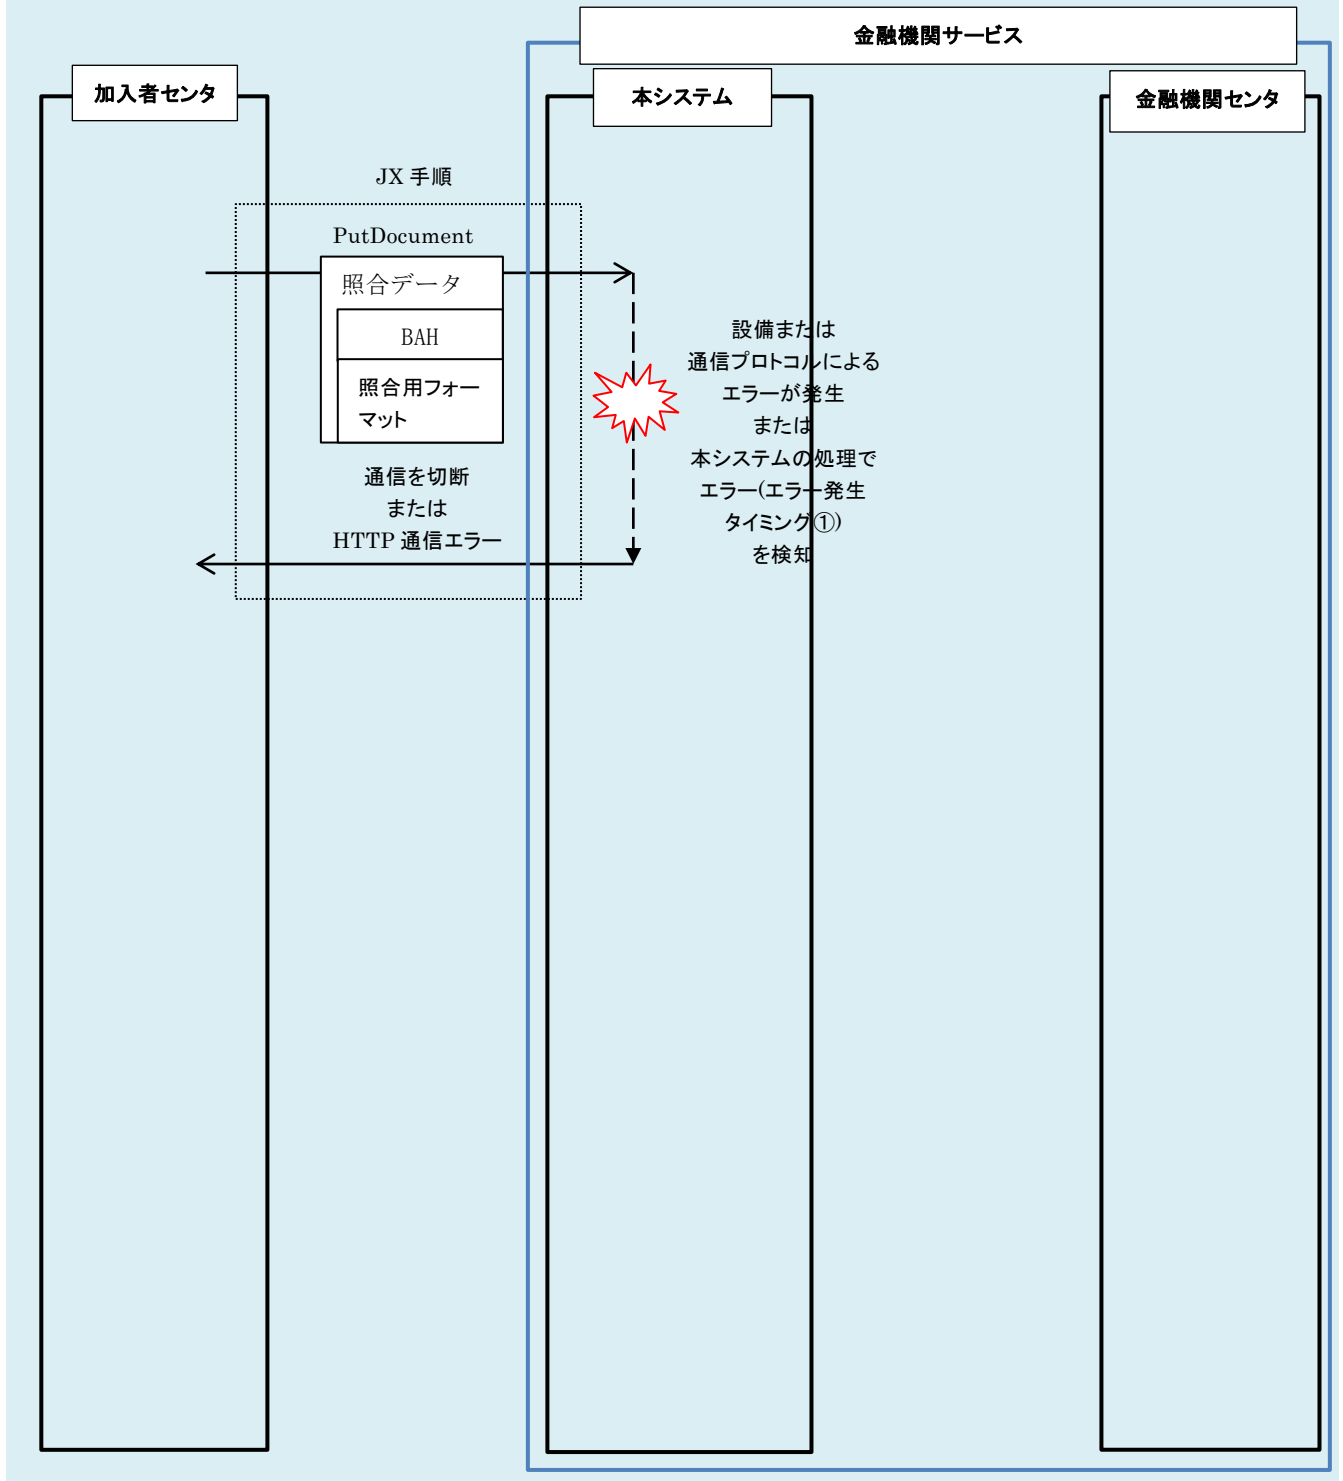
金融機関サービス

加入者センタ

本システム

金融機関センタ

JX 手順

PutDocument

照合データ

BAH

照合用フォーマット

設備または
通信プロトコルによる
エラーが発生
または
本システムの処理で
エラー(エラー発生
タイミング①)
を検知

通信を切断
または
HTTP 通信エラー